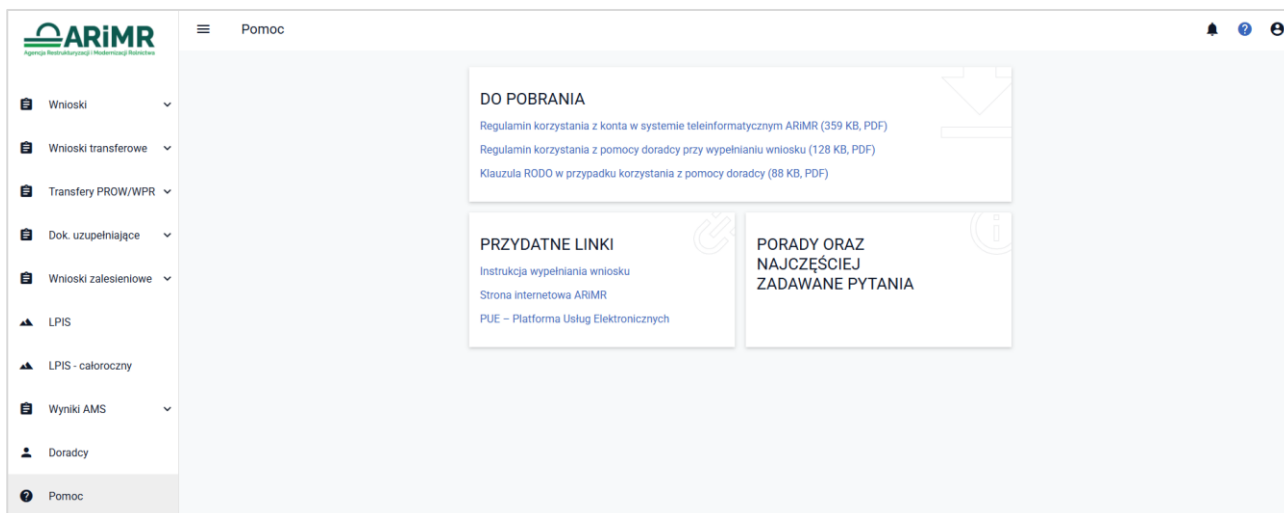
ARiMR
Agencja Restrukturyzacji i Modernizacji Rolnictwa

Pomoc

Wnioski
Wnioski transferowe
Transfery PROW/WPR
Dok. uzupełniające
Wnioski zalesieniowe
LPIS
LPIS - całoroczny
Wyniki AMS
Doradcy
Pomoc

DO POBRANIA
Regulamin korzystania z konta w systemie teleinformatycznym ARiMR (359 KB, PDF)
Regulamin korzystania z pomocy doradcy przy wypełnianiu wniosku (128 KB, PDF)
Klauzula RODO w przypadku korzystania z pomocy doradcy (88 KB, PDF)

PRZYDATNE LINKI
Instrukcja wypełniania wniosku
Strona internetowa ARiMR
PUE – Platforma Usług Elektronicznych

PORADY ORAZ NAJCZĘŚCIEJ ZADAWANE PYTANIA